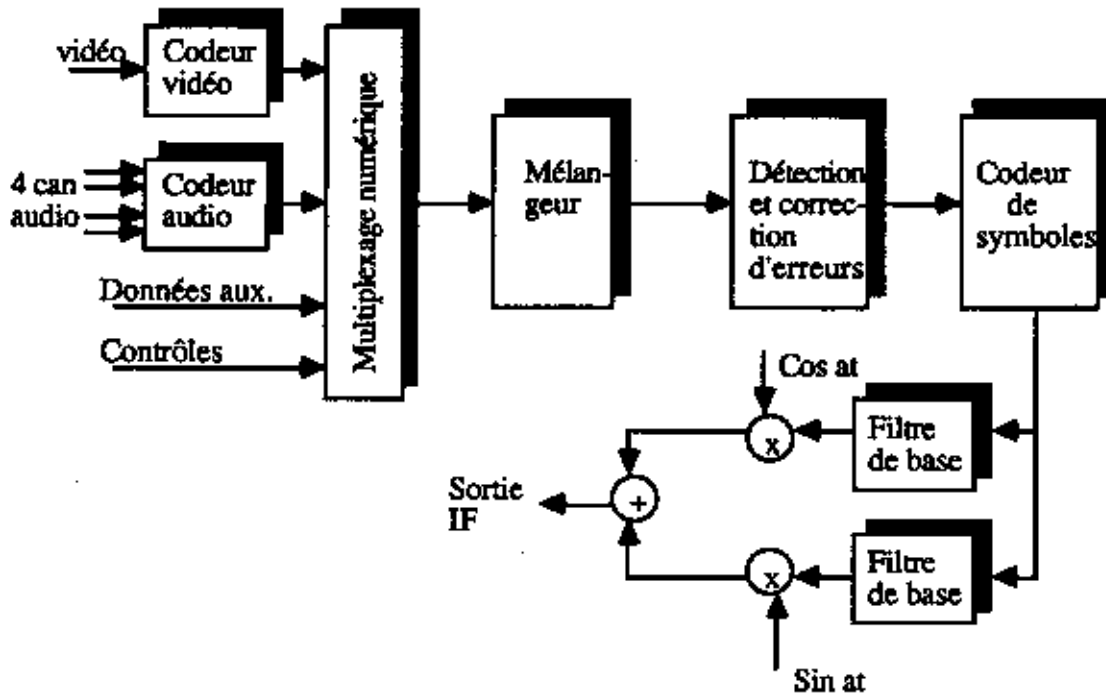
vidéo

Codeur vidéo

4 can audio

Codeur audio

Données aux.

Contrôles

Multiplexage numérique

Mélangeur

Détection et correction d'erreurs

Codeur de symboles

Cos at

x

Filtre de base

Sortie IF

+

x

Filtre de base

Sin at